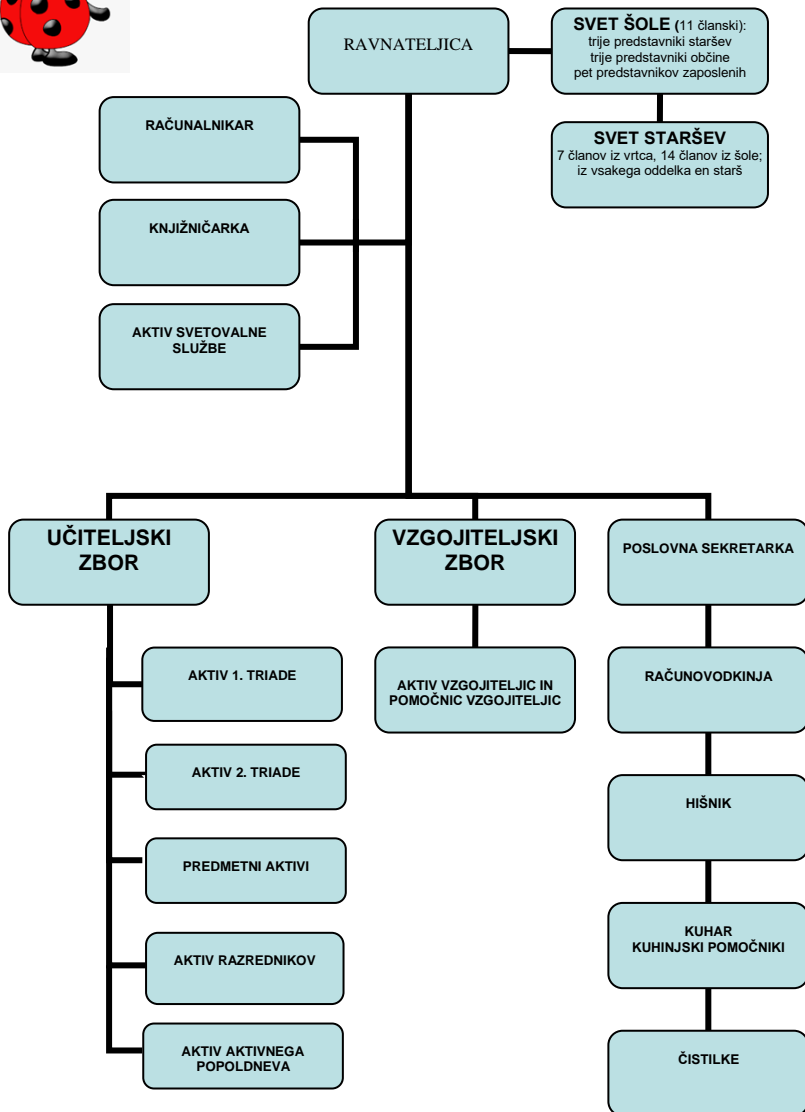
RAVNATELJICA

SVET ŠOLE (11 članski):
trije predstavniki staršev
trije predstavniki občine
pet predstavnikov zaposlenih

SVET STARŠEV
7 članov iz vrtca, 14 članov iz šole;
iz vsakega oddelka en starš

RAČUNALNIKAR

KNJIŽNIČARKA

AKTIV SVETOVALNE SLUŽBE

UČITELJSKI ZBOR

AKTIV 1. TRIADE

AKTIV 2. TRIADE

PREDMETNI AKTIVI

AKTIV RAZREDNIKOV

AKTIV AKTIVNEGA POPOLDNEVA

VZGOJITELJSKI ZBOR

AKTIV VZGOJITELJIC IN POMOČNIC VZGOJITELJIC

POSLOVNA SEKRETARKA

RAČUNOVODKINJA

HIŠNIK

KUHAR
KUHINJSKI POMOČNIKI

ČISTILKE